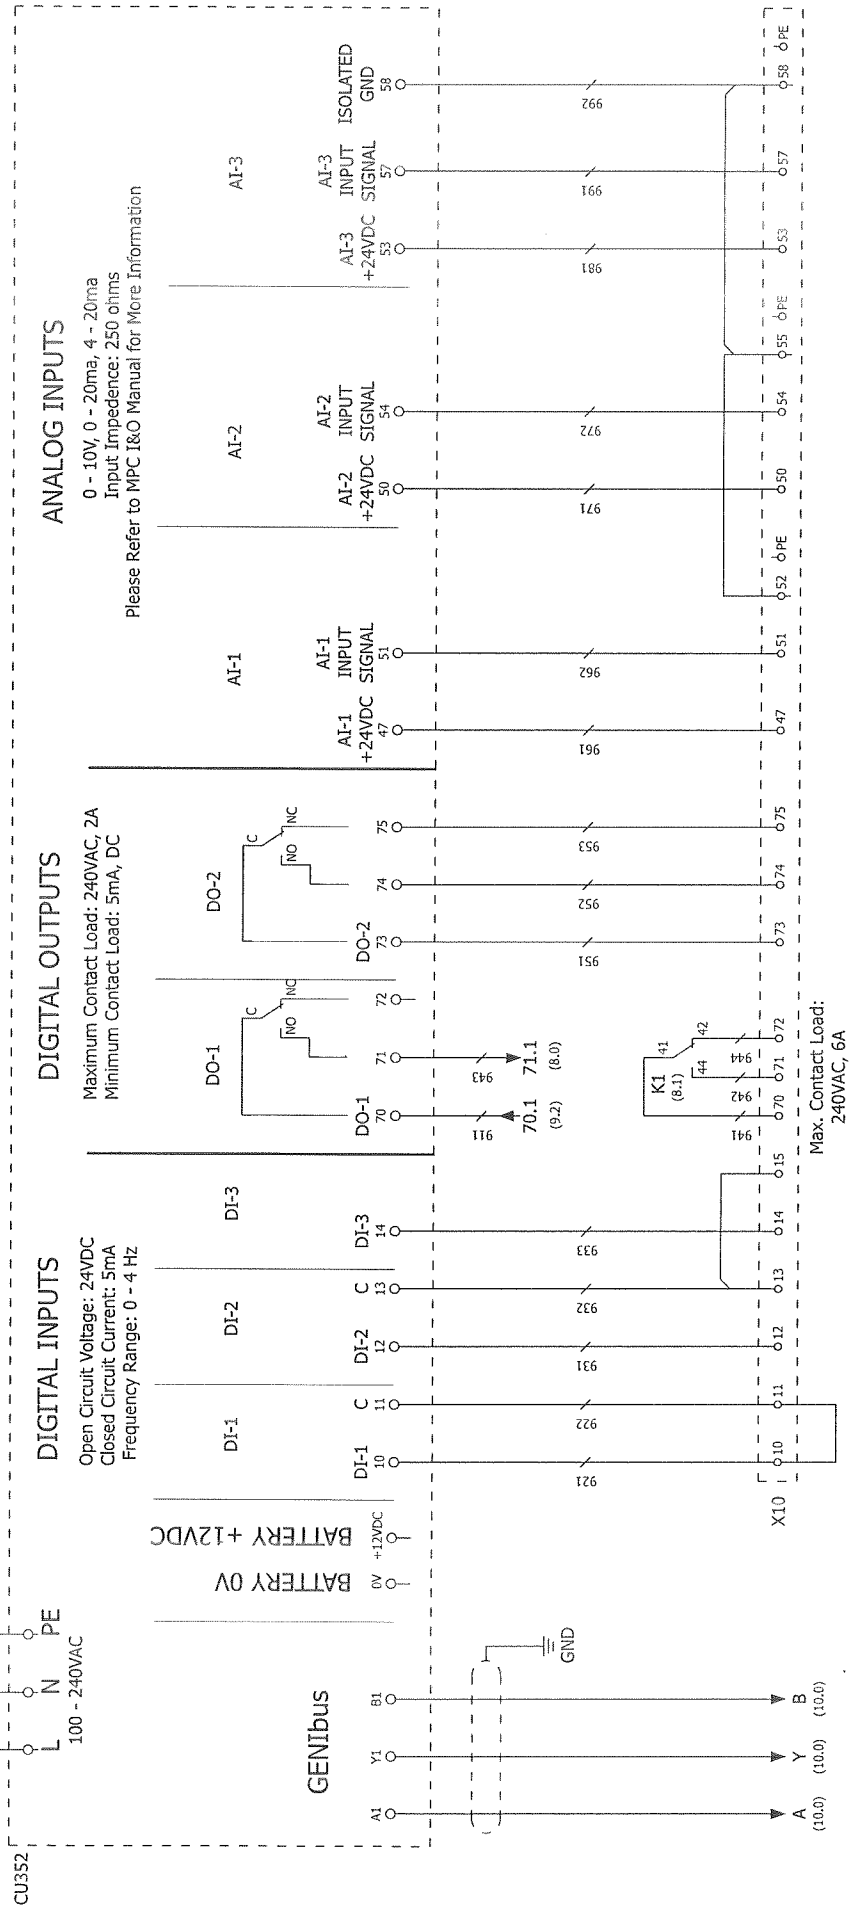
CU352

L N PE
100 - 240VAC

GENIbus

A1 Y1 B1

A (10.0) Y (10.0) B (10.0)

GND

0V BATTERY 0V

+12VDC BATTERY +12VDC

DIGITAL INPUTS
Open Circuit Voltage: 24VDC
Closed Circuit Current: 5mA
Frequency Range: 0 - 4 Hz

DI-1 DI-2 DI-3

DI-1 10 C 11 DI-2 12 C 13 DI-3 14

921 922 931 932 933

X10 10 11 12 13 14 15

DIGITAL OUTPUTS
Maximum Contact Load: 240VAC, 2A
Minimum Contact Load: 5mA, DC

DO-1 DO-2

C NO NC C NO NC

DO-1 70 71 72 DO-2 73 74 75

911 943 951 952 953

70.1 (9.2) 71.1 (8.0)

K1 (8.1) 41 42 44

941 942 944

70 71 72 73 74 75

Max. Contact Load: 240VAC, 6A

ANALOG INPUTS
0 - 10V, 0 - 20ma, 4 - 20ma
Input Impedence: 250 ohms
Please Refer to MPC I&O Manual for More Information

AI-1 AI-2 AI-3

AI-1 +24VDC 47 AI-1 INPUT SIGNAL 51 AI-2 +24VDC 50 AI-2 INPUT SIGNAL 54 AI-3 +24VDC 53 AI-3 INPUT SIGNAL 57 ISOLATED GND 58

961 962 971 972 981 991 992

47 51 52 PE 50 54 55 PE 53 57 58 PE